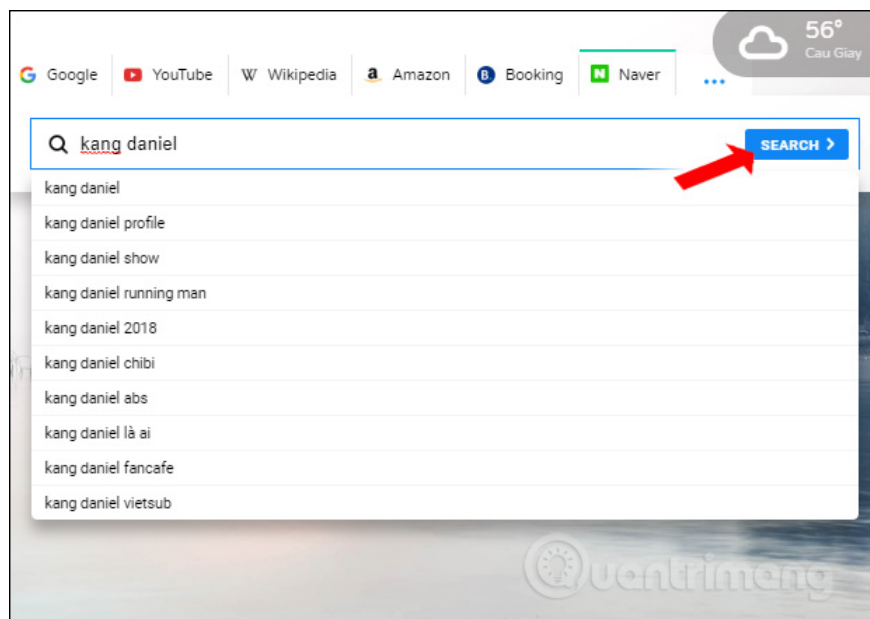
56°
Cau Giay

Google YouTube Wikipedia Amazon Booking Naver ...

kang daniel

SEARCH

kang daniel
kang daniel profile
kang daniel show
kang daniel running man
kang daniel 2018
kang daniel chibi
kang daniel abs
kang daniel là ai
kang daniel fancafe
kang daniel vietsub

Quantrimang